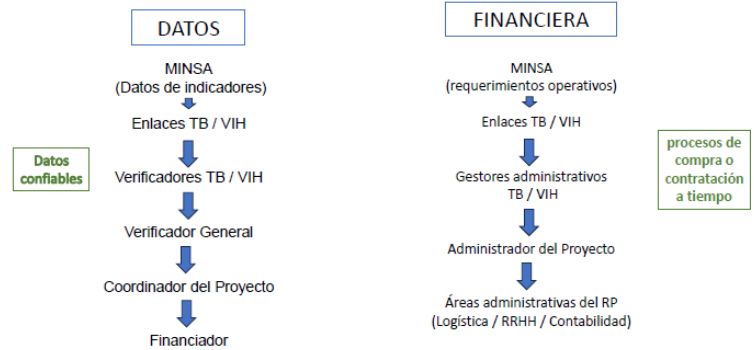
DATOS

MINSA
(Datos de indicadores)

Enlaces TB / VIH

Datos confiables

Verificadores TB / VIH

Verificador General

Coordinador del Proyecto

Financiador

FINANCIERA

MINSA
(requerimientos operativos)

Enlaces TB / VIH

procesos de compra o contratación a tiempo

Gestores administrativos TB / VIH

Administrador del Proyecto

Áreas administrativas del RP
(Logística / RRHH / Contabilidad)